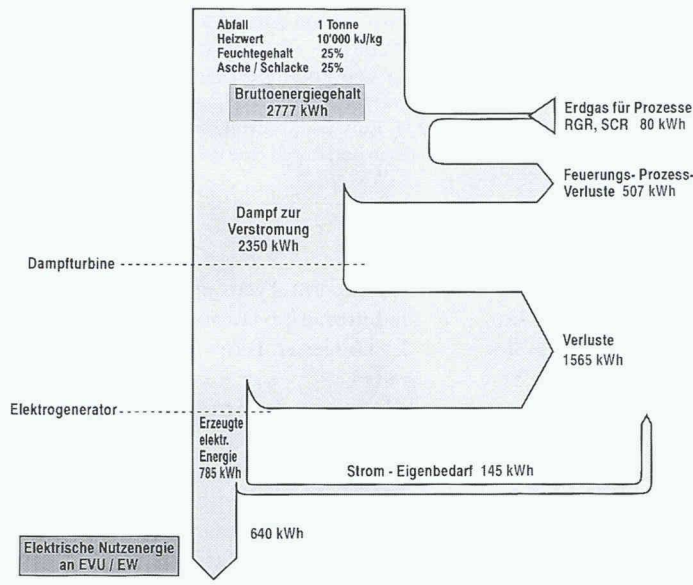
| Abfall | 1 Tonne |
|---|---|
| Heizwert | 10'000 kJ/kg |
| Feuchtegehalt | 25% |
| Asche / Schlacke | 25% |

Bruttoenergiegehalt
2777 kWh

Erdgas für Prozesse
RGR, SCR 80 kWh

Feuerungs- Prozess-
Verluste 507 kWh

Dampf zur
Verstromung
2350 kWh

Dampfturbine

Verluste
1565 kWh

Elektrogenerator

Erzeugte
elektr.
Energie
785 kWh

Strom - Eigenbedarf 145 kWh

640 kWh

Elektrische Nutzenergie
an EVU / EW